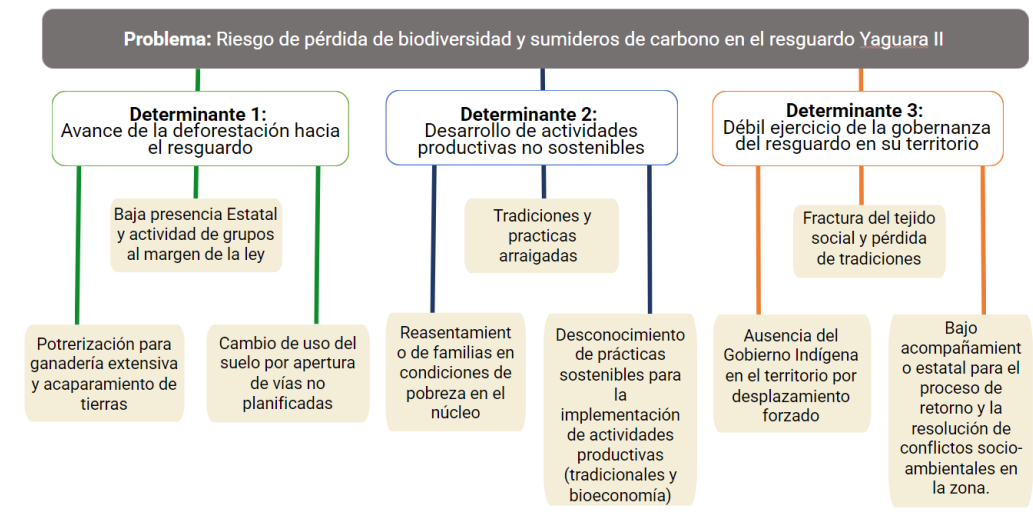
**Problema:** Riesgo de pérdida de biodiversidad y sumideros de carbono en el resguardo Yaguara II

**Determinante 1:**
Avance de la deforestación hacia el resguardo

Baja presencia Estatal y actividad de grupos al margen de la ley

Potrerización para ganadería extensiva y acaparamiento de tierras

Cambio de uso del suelo por apertura de vías no planificadas

**Determinante 2:**
Desarrollo de actividades productivas no sostenibles

Tradiciones y practicas arraigadas

Reasentamiento de familias en condiciones de pobreza en el núcleo

Desconocimiento de prácticas sostenibles para la implementación de actividades productivas (tradicionales y bioeconomía)

**Determinante 3:**
Débil ejercicio de la gobernanza del resguardo en su territorio

Fractura del tejido social y pérdida de tradiciones

Ausencia del Gobierno Indígena en el territorio por desplazamiento forzado

Bajo acompañamiento estatal para el proceso de retorno y la resolución de conflictos socio-ambientales en la zona.